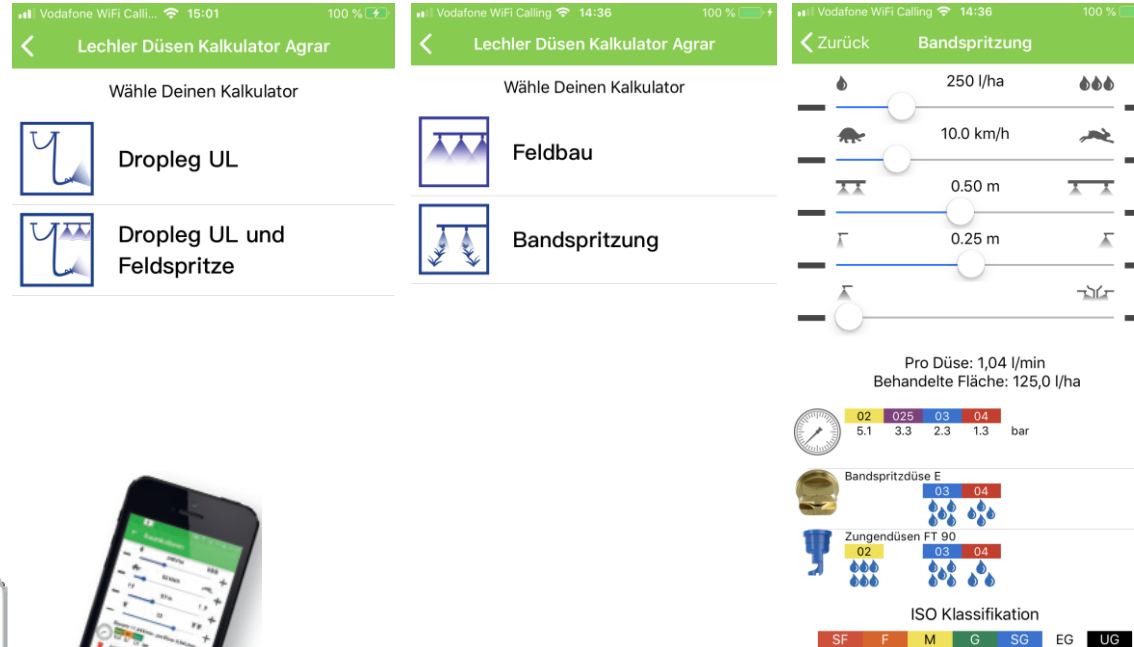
Vodafone WiFi Calli... 15:01 100 %

Lechler Düsen Kalkulator Agrar

Wähle Deinen Kalkulator

Dropleg UL

Dropleg UL und Feldspritze

Vodafone WiFi Calling 14:36 100 %

Lechler Düsen Kalkulator Agrar

Wähle Deinen Kalkulator

Feldbau

Bandspritzung

Vodafone WiFi Calling 14:36 100 %

Zurück Bandspritzung

250 l/ha

10.0 km/h

0.50 m

0.25 m

Pro Düse: 1,04 l/min
Behandelte Fläche: 125,0 l/ha

| 02 | 025 | 03 | 04 | |
|---|---|---|---|---|
| 5.1 | 3.3 | 2.3 | 1.3 | bar |

Bandspritzdüse E
03 04

Zungendüsen FT 90
02 03 04

ISO Klassifikation

| SF | F | M | G | SG | EG | UG |
|---|---|---|---|---|---|---|